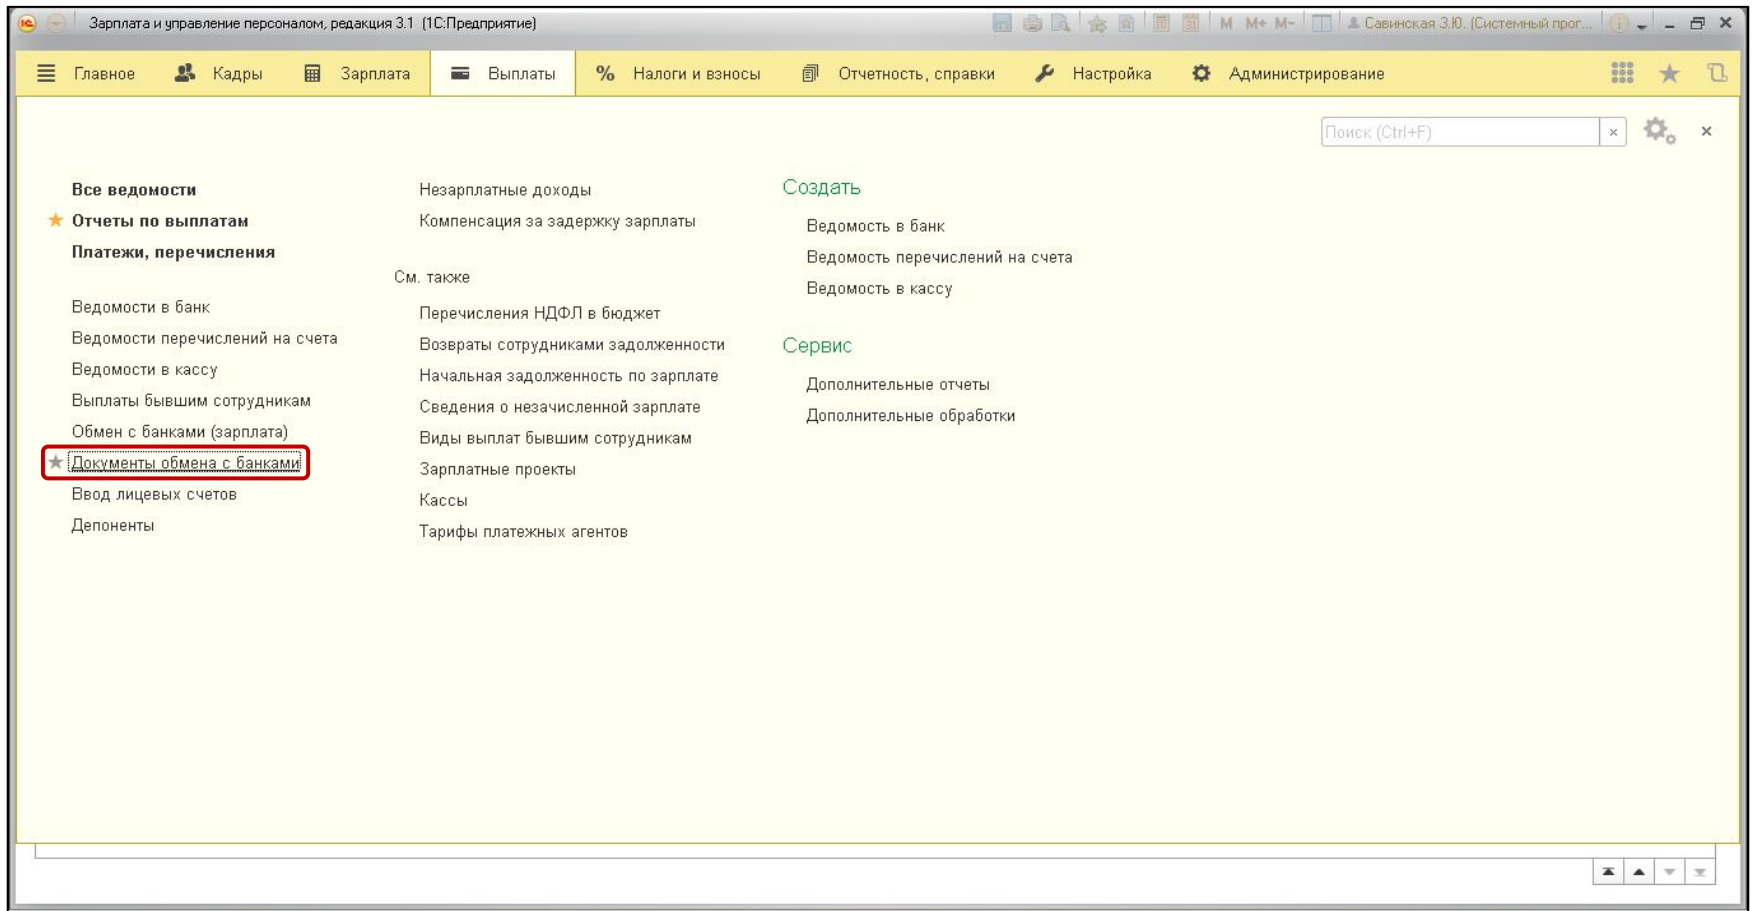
Зарплата и управление персоналом, редакция 3.1 (1С:Предприятие)

M M+ M- Савинская З.Ю. (Системный прог...

Главное Кадры Зарплата Выплаты Налоги и взносы Отчетность, справки Настройка Администрирование

Поиск (Ctrl+F)

Все ведомости
Отчеты по выплатам
Платежи, перечисления

Ведомости в банк
Ведомости перечислений на счета
Ведомости в кассу
Выплаты бывшим сотрудникам
Обмен с банками (зарплата)
Документы обмена с банками
Ввод лицевых счетов
Депоненты

Незарплатные доходы
Компенсация за задержку зарплаты

См. также

Перечисления НДФЛ в бюджет
Возвраты сотрудниками задолженности
Начальная задолженность по зарплате
Сведения о незачисленной зарплате
Виды выплат бывшим сотрудникам
Зарплатные проекты
Кассы
Тарифы платежных агентов

Создать

Ведомость в банк
Ведомость перечислений на счета
Ведомость в кассу

Сервис

Дополнительные отчеты
Дополнительные обработки